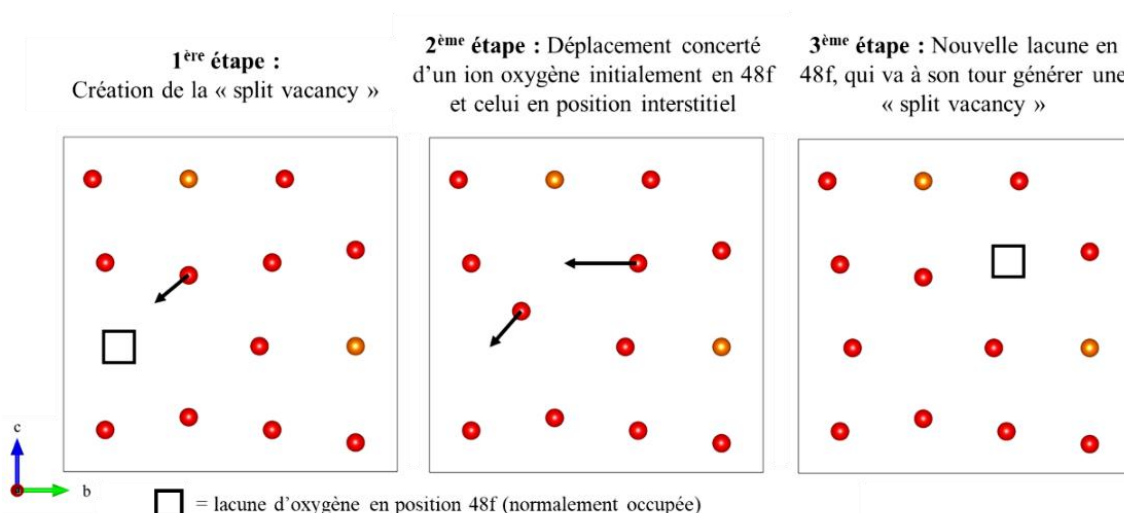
**1$^{ère}$ étape :** Création de la « split vacancy »

**2$^{ème}$ étape :** Déplacement concerté d'un ion oxygène initialement en 48f et celui en position interstitiel

**3$^{ème}$ étape :** Nouvelle lacune en 48f, qui va à son tour générer une « split vacancy »

c

b

= lacune d'oxygène en position 48f (normalement occupée)